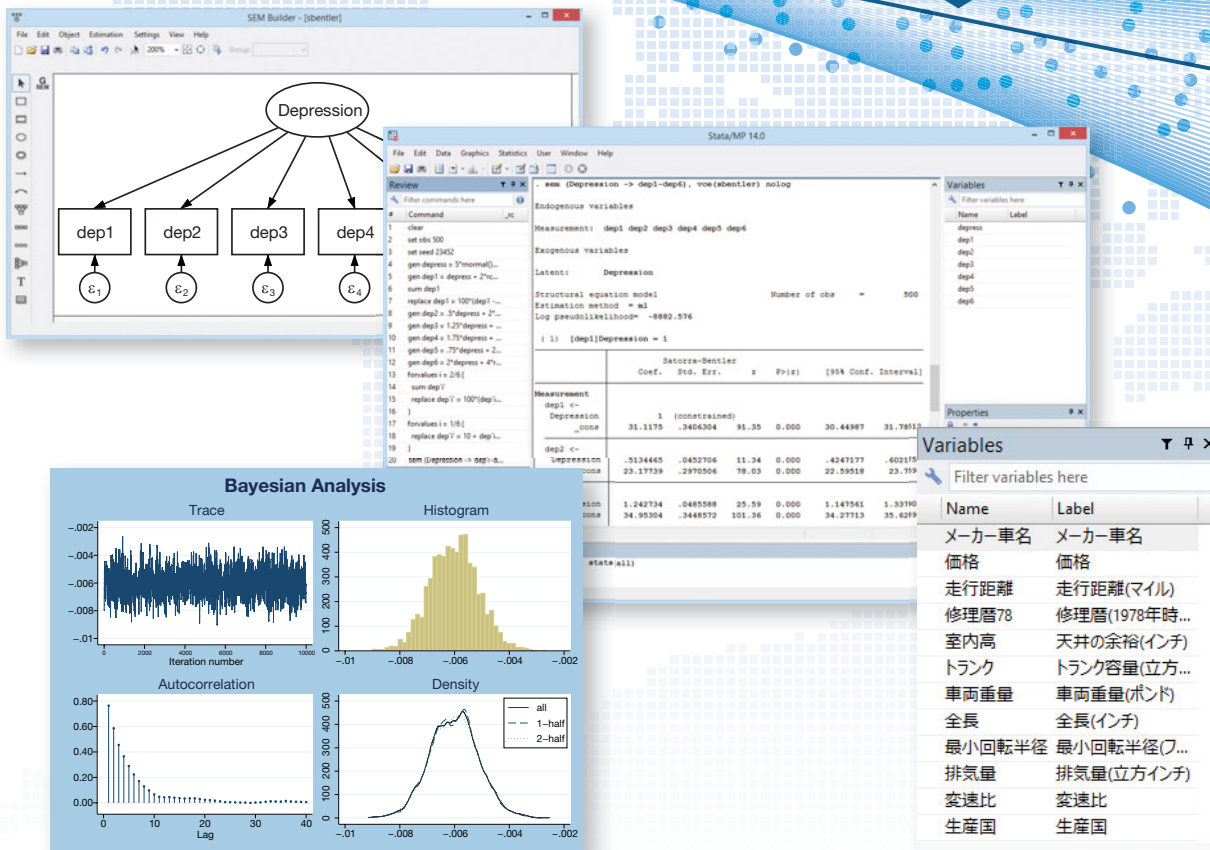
SEM Builder - [sbentler]

File Edit Object Estimation Settings View Help

200%

Depression

dep1 dep2 dep3 dep4

$\varepsilon_1$ $\varepsilon_2$ $\varepsilon_3$ $\varepsilon_4$

Stata/MP 14.0

File Edit Data Graphics Statistics User Window Help

Review

Filter commands here

| # | Command | _rc |
|---|---|---|
| 1 | clear | |
| 2 | set obs 500 | |
| 3 | set seed 23452 | |
| 4 | gen depress = 5*rnormal()... | |
| 5 | gen dep1 = depress + 2*rc... | |
| 6 | sum dep1 | |
| 7 | replace dep1 = 100*(dep1 -... | |
| 8 | gen dep2 = .5*depress + 2*... | |
| 9 | gen dep3 = 1.25*depress + ... | |
| 10 | gen dep4 = 1.75*depress + ... | |
| 11 | gen dep5 = .75*depress + 2... | |
| 12 | gen dep6 = 2*depress + 4*r... | |
| 13 | forvalues i = 2/6 { | |
| 14 | sum dep`i' | |
| 15 | replace dep`i' = 100*(dep`i... | |
| 16 | } | |
| 17 | forvalues i = 1/6 { | |
| 18 | replace dep`i' = 10 + dep`i... | |
| 19 | } | |
| 20 | sem (Depression -> dep1-d... | |

. sem (Depression -> dep1-dep6), vce(sbentler) nolog

Endogenous variables

Measurement: dep1 dep2 dep3 dep4 dep5 dep6

Exogenous variables

Latent: Depression

Structural equation model Number of obs = 500
Estimation method = ml
Log pseudolikelihood= -8882.576

( 1) [dep1]Depression = 1

Satorra-Bentler
Coef. Std. Err. z P>|z| [95% Conf. Interval]

Measurement
dep1 <-
Depression 1 (constrained)
_cons 31.1175 .3406304 91.35 0.000 30.44987 31.78513

dep2 <-
Depression .5134465 .0452706 11.34 0.000 .4247177 .60217
_cons 23.17739 .2970506 78.03 0.000 22.59518 23.759

1.242734 .0485588 25.59 0.000 1.147561 1.33790
34.95304 .3448572 101.36 0.000 34.27713 35.6289

stats(all)

Variables

Filter variables here

| Name | Label |
|---|---|
| depress | |
| dep1 | |
| dep2 | |
| dep3 | |
| dep4 | |
| dep5 | |
| dep6 | |

Properties

Variables

Filter variables here

| Name | Label |
|---|---|
| メーカー車名 | メーカー車名 |
| 価格 | 価格 |
| 走行距離 | 走行距離(マイル) |
| 修理暦78 | 修理暦(1978年時... |
| 室内高 | 天井の余裕(インチ) |
| トランク | トランク容量(立方... |
| 車両重量 | 車両重量(ポンド) |
| 全長 | 全長(インチ) |
| 最小回転半径 | 最小回転半径(フ... |
| 排気量 | 排気量(立方インチ) |
| 変速比 | 変速比 |
| 生産国 | 生産国 |

Bayesian Analysis

Trace

-.002 -.004 -.006 -.008 -.01

0 2000 4000 6000 8000 10000

Iteration number

Histogram

0 100 200 300 400 500

-.01 -.008 -.006 -.004 -.002

Autocorrelation

0.80 0.60 0.40 0.20 0.00

0 10 20 30 40

Lag

Density

0 100 200 300 400 500

all
1-half
2-half

-.01 -.008 -.006 -.004 -.002